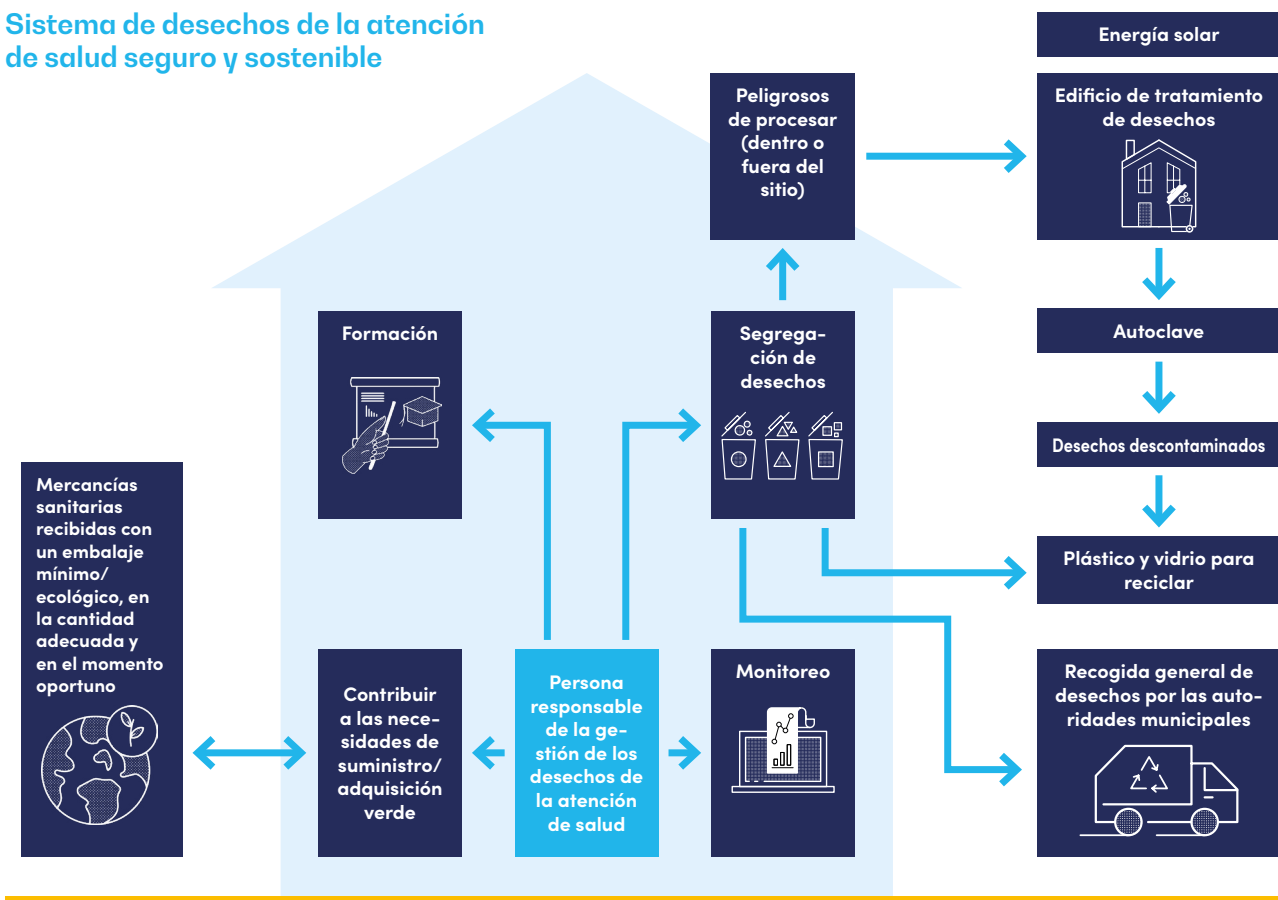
Sistema de desechos de la atención de salud seguro y sostenible

Energía solar

Peligrosos de procesar (dentro o fuera del sitio)

Edificio de tratamiento de desechos

Autoclave

Formación

Segregación de desechos

Desechos descontaminados

Mercancías sanitarias recibidas con un embalaje mínimo/ ecológico, en la cantidad adecuada y en el momento oportuno

Plástico y vidrio para reciclar

Contribuir a las necesidades de suministro/ adquisición verde

Persona responsable de la gestión de los desechos de la atención de salud

Monitoreo

Recogida general de desechos por las autoridades municipales